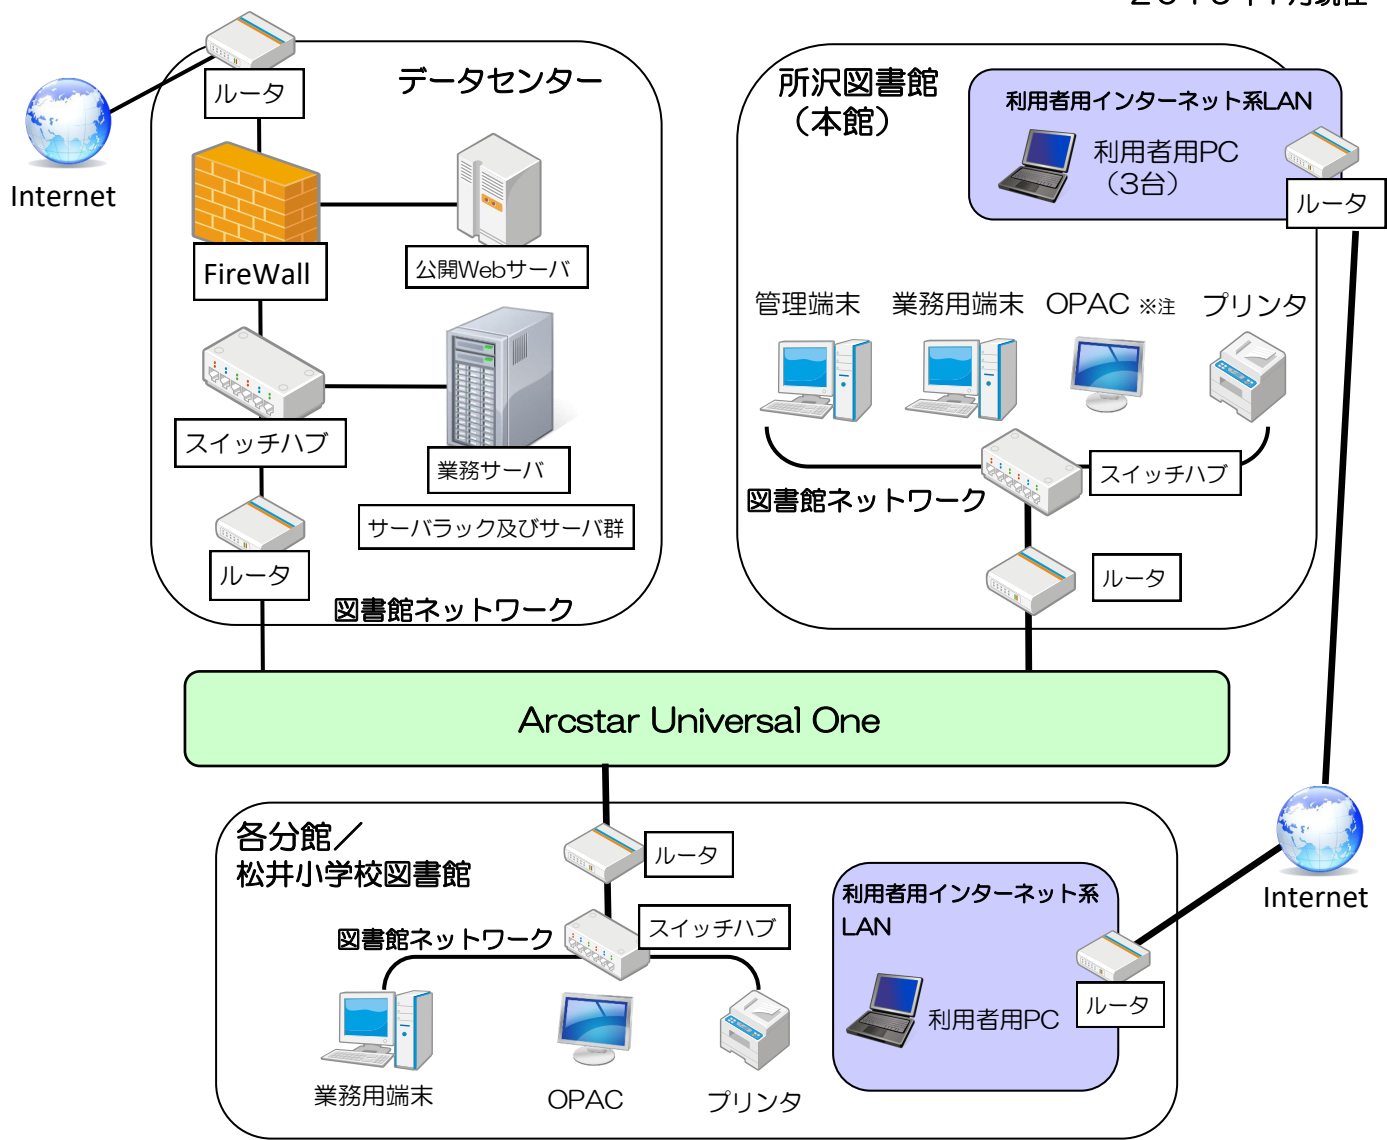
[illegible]

Internet

ルータ

データセンター

FireWall

公開Webサーバ

スイッチハブ

業務サーバ

サーバラック及びサーバ群

ルータ

図書館ネットワーク

所沢図書館
（本館）

利用者用インターネット系LAN

利用者用PC
（3台）

ルータ

管理端末　業務用端末　OPAC ※注　プリンタ

スイッチハブ

図書館ネットワーク

ルータ

Arcstar Universal One

各分館／
松井小学校図書館

ルータ

スイッチハブ

図書館ネットワーク

業務用端末　OPAC　プリンタ

利用者用インターネット系LAN

利用者用PC

ルータ

Internet